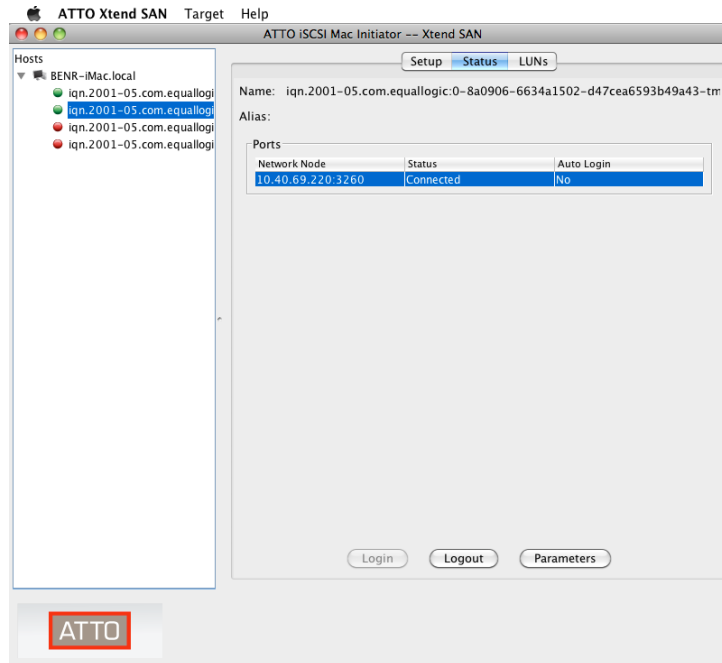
ATTO Xtend SAN Target Help

ATTO iSCSI Mac Initiator -- Xtend SAN

Hosts
BENR-iMac.local
iqn.2001-05.com.equallogi
iqn.2001-05.com.equallogi
iqn.2001-05.com.equallogi
iqn.2001-05.com.equallogi

Setup Status LUNs

Name: iqn.2001-05.com.equallogic:0-8a0906-6634a1502-d47cea6593b49a43-tm

Alias:

Ports

| Network Node | Status | Auto Login |
|---|---|---|
| 10.40.69.220:3260 | Connected | No |

Login Logout Parameters

ATTO